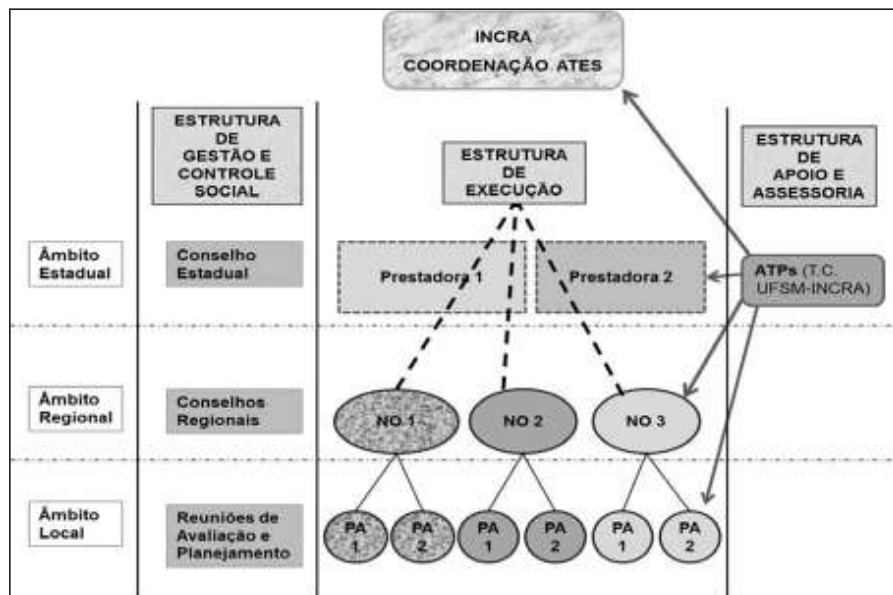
INCRA
COORDENAÇÃO ATES

ESTRUTURA DE GESTÃO E CONTROLE SOCIAL

ESTRUTURA DE EXECUÇÃO

ESTRUTURA DE APOIO E ASSESSORIA

Âmbito Estadual

Conselho Estadual

Prestadora 1

Prestadora 2

ATPs (T.C. UFSM-INCRA)

Âmbito Regional

Conselhos Regionais

NO 1

NO 2

NO 3

Âmbito Local

Reuniões de Avaliação e Planejamento

PA 1

PA 2

PA 1

PA 2

PA 1

PA 2